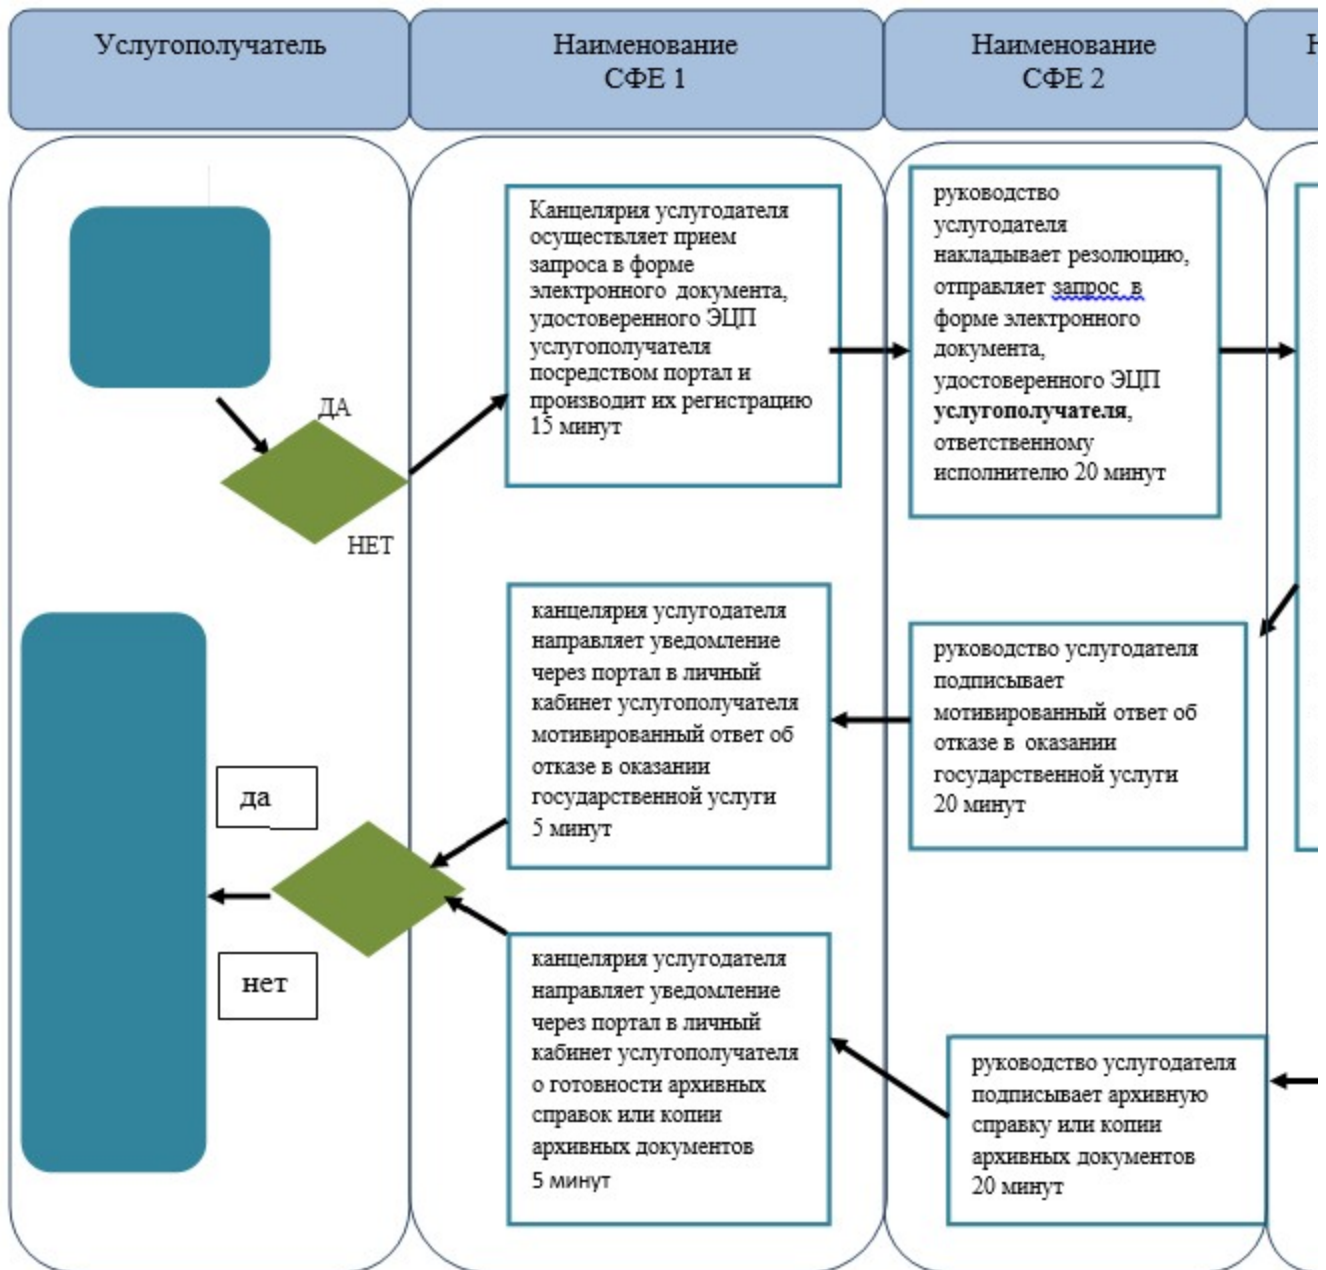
Услугополучатель

Наименование СФЕ 1

Наименование СФЕ 2

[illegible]

ДА

НЕТ

Канцелярия услугодателя осуществляет прием запроса в форме электронного документа, удостоверенного ЭЦП услугополучателя посредством портал и производит их регистрацию 15 минут

руководство услугодателя накладывает резолюцию, отправляет запрос в форме электронного документа, удостоверенного ЭЦП **услугополучателя**, ответственному исполнителю 20 минут

канцелярия услугодателя направляет уведомление через портал в личный кабинет услугополучателя мотивированный ответ об отказе в оказании государственной услуги 5 минут

руководство услугодателя подписывает мотивированный ответ об отказе в оказании государственной услуги 20 минут

да

нет

канцелярия услугодателя направляет уведомление через портал в личный кабинет услугополучателя о готовности архивных справок или копии архивных документов 5 минут

руководство услугодателя подписывает архивную справку или копии архивных документов 20 минут